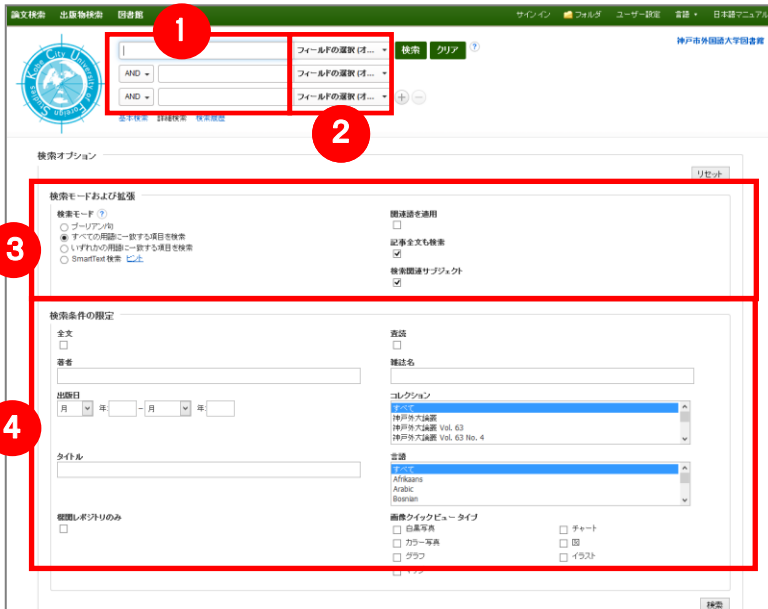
論文検索 出版物検索 図書館

サインイン フォルダ ユーザー設定 言語 日本語マニュアル

神戸市外国語大学図書館

Kobe City University of Foreign Studies

1

AND
AND

フィールドの選択 (オ...
フィールドの選択 (オ...
フィールドの選択 (オ...

検索 クリア ?

2

基本検索 詳細検索 検索履歴

検索オプション

リセット

3

検索モードおよび拡張

検索モード ?
ブーリアン/句
すべての用語に一致する項目を検索
いずれかの用語に一致する項目を検索
SmartText 検索 ヒント

関連語を適用

記事全文も検索

検索関連サブジェクト

4

検索条件の限定

全文

査読

著者

雑誌名

出版日
月 年 – 月 年

コレクション
すべて
神戸外大論叢
神戸外大論叢 Vol. 63
神戸外大論叢 Vol. 63 No. 4

タイトル

言語
すべて
Afrikaans
Arabic
Bosnian

機関レポジトリのみ

画像クイックビュー タイプ
白黒写真
チャート
カラー写真
図
グラフ
イラスト
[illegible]

検索